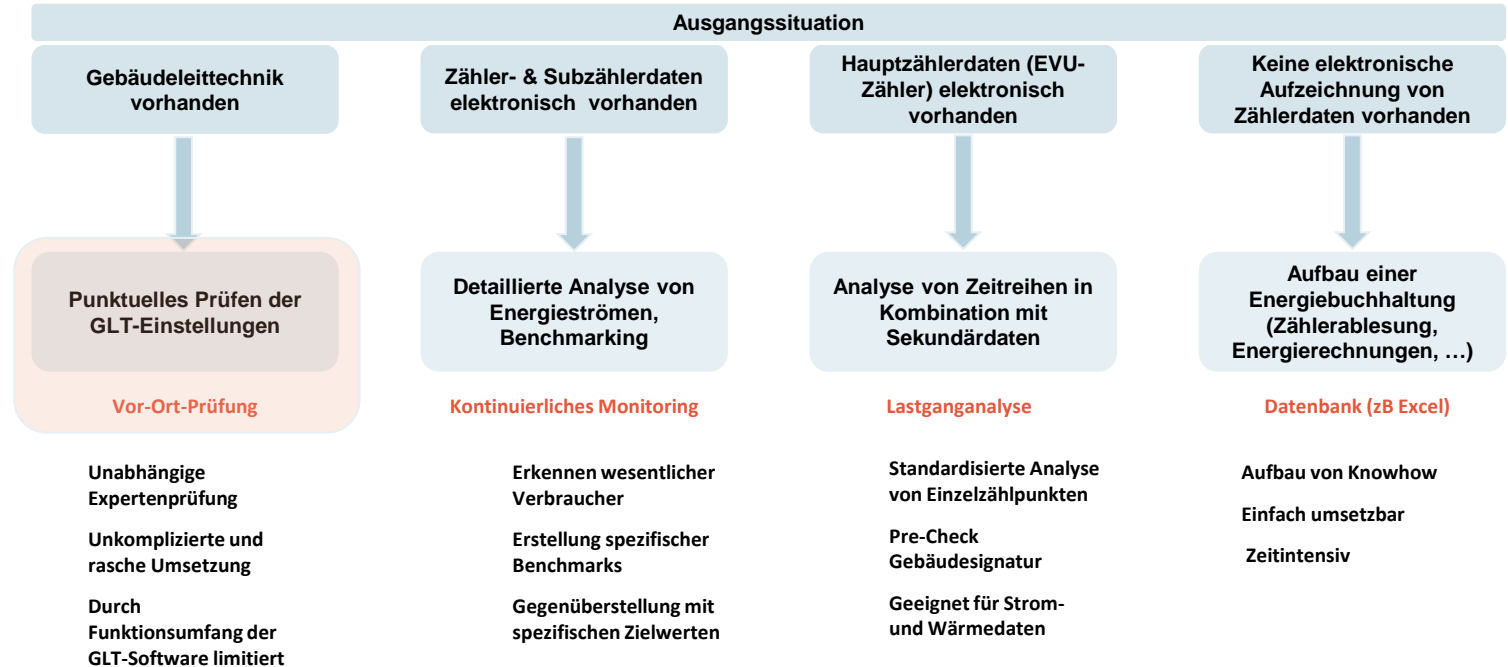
Ausgangssituation

Gebäudeleittechnik vorhanden

Punktuelles Prüfen der GLT-Einstellungen

Vor-Ort-Prüfung

Unabhängige Expertenprüfung

Unkomplizierte und rasche Umsetzung

Durch Funktionsumfang der GLT-Software limitiert

Zähler- & Subzählerdaten elektronisch vorhanden

Detaillierte Analyse von Energieströmen, Benchmarking

Kontinuierliches Monitoring

Erkennen wesentlicher Verbraucher

Erstellung spezifischer Benchmarks

Gegenüberstellung mit spezifischen Zielwerten

Hauptzählerdaten (EVU-Zähler) elektronisch vorhanden

Analyse von Zeitreihen in Kombination mit Sekundärdaten

Lastganganalyse

Standardisierte Analyse von Einzelzählpunkten

Pre-Check Gebäudesignatur

Geeignet für Strom- und Wärmedaten

Keine elektronische Aufzeichnung von Zählerdaten vorhanden

Aufbau einer Energiebuchhaltung (Zählerablesung, Energierechnungen, …)

Datenbank (zB Excel)

Aufbau von Knowhow

Einfach umsetzbar

Zeitintensiv